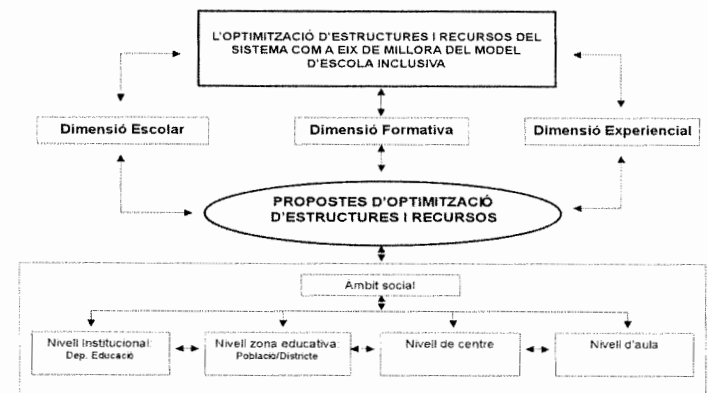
L'OPTIMITZACIÓ D'ESTRUCTURES I RECURSOS DEL SISTEMA COM A EIX DE MILLORA DEL MODEL D'ESCOLA INCLUSIVA

Dimensió Escolar

Dimensió Formativa

Dimensió Experiencial

PROPOSTES D'OPTIMITZACIÓ D'ESTRUCTURES I RECURSOS

Àmbit social

Nivell institucional: Dep. Educació

Nivell zona educativa: Població/Districte

Nivell de centre

Nivell d'aula